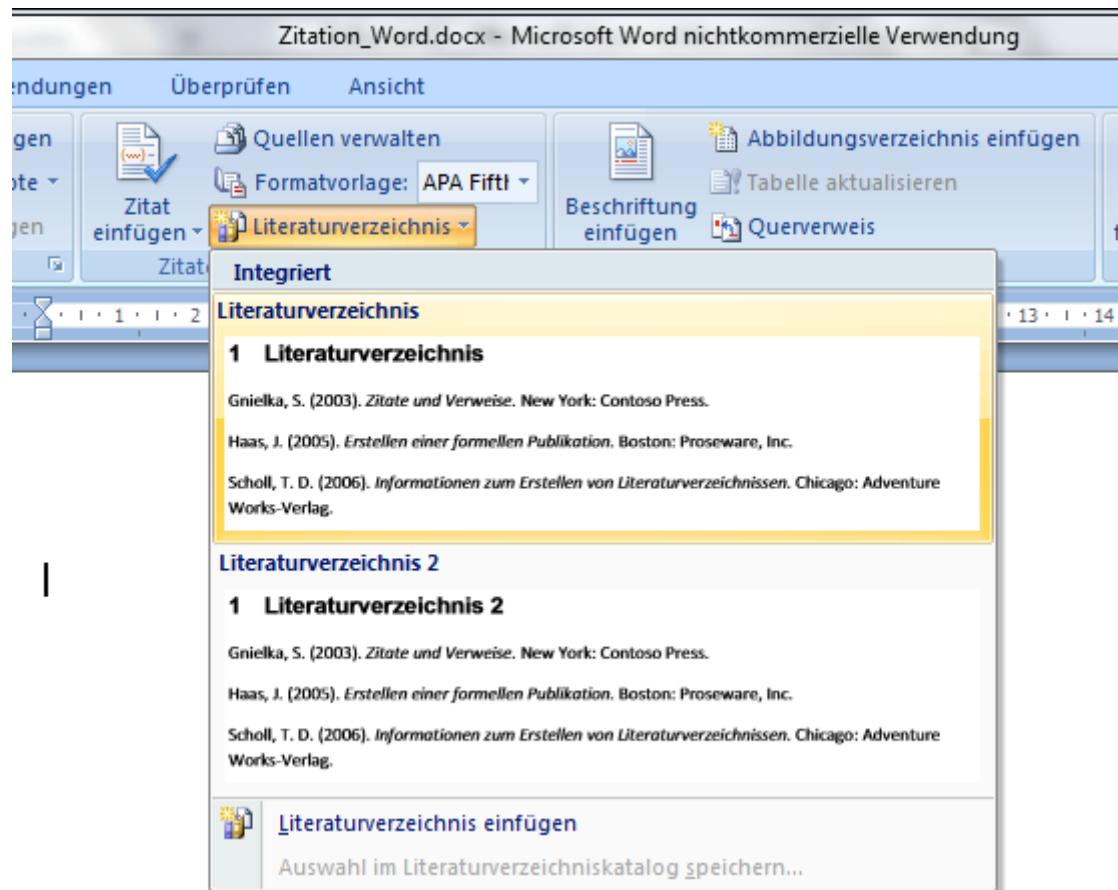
Zitation_Word.docx - Microsoft Word nichtkommerzielle Verwendung

endungen Überprüfen Ansicht

gen
ote
gen

Zitat einfügen
Quellen verwalten
Formatvorlage: APA Fiftl
Literaturverzeichnis
Zitat

Beschriftung einfügen
Abbildungsverzeichnis einfügen
Tabelle aktualisieren
Querverweis

1 · 1 · 2
13 · 1 · 14

Integriert

Literaturverzeichnis

1 Literaturverzeichnis

Gnielka, S. (2003). *Zitate und Verweise*. New York: Contoso Press.

Haas, J. (2005). *Erstellen einer formellen Publikation*. Boston: Proseware, Inc.

Scholl, T. D. (2006). *Informationen zum Erstellen von Literaturverzeichnissen*. Chicago: Adventure Works-Verlag.

Literaturverzeichnis 2

1 Literaturverzeichnis 2

Gnielka, S. (2003). *Zitate und Verweise*. New York: Contoso Press.

Haas, J. (2005). *Erstellen einer formellen Publikation*. Boston: Proseware, Inc.

Scholl, T. D. (2006). *Informationen zum Erstellen von Literaturverzeichnissen*. Chicago: Adventure Works-Verlag.

Literaturverzeichnis einfügen

Auswahl im Literaturverzeichniskatalog speichern...